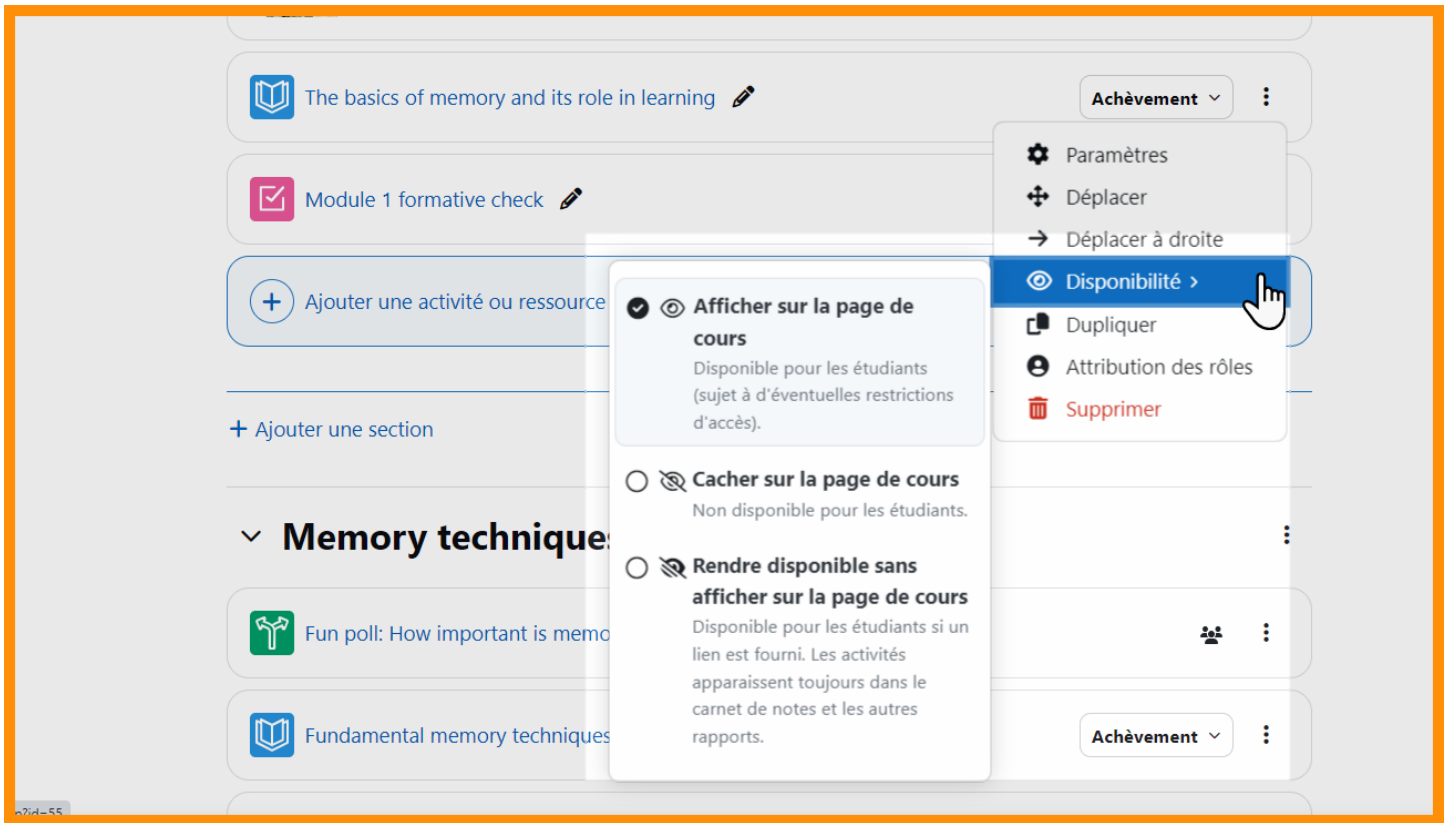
The basics of memory and its role in learning

Achèvement

Paramètres
Déplacer
Déplacer à droite
Disponibilité >
Dupliquer
Attribution des rôles
Supprimer

Module 1 formative check

Ajouter une activité ou ressource

Afficher sur la page de cours
Disponible pour les étudiants (sujet à d'éventuelles restrictions d'accès).

Cacher sur la page de cours
Non disponible pour les étudiants.

Rendre disponible sans afficher sur la page de cours
Disponible pour les étudiants si un lien est fourni. Les activités apparaissent toujours dans le carnet de notes et les autres rapports.

+ Ajouter une section

Memory technique

Fun poll: How important is memo

Fundamental memory techniques

Achèvement

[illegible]?id=55